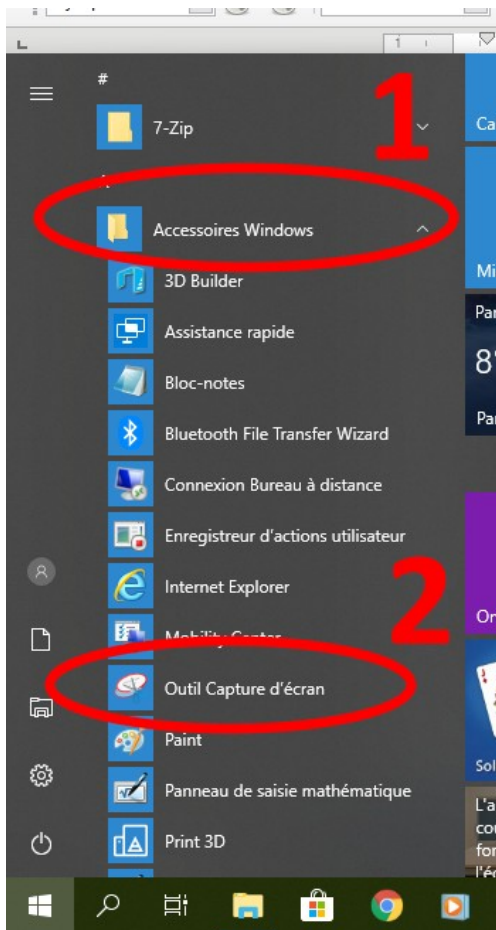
#

7-Zip

1

Accessoires Windows

3D Builder

Assistance rapide

Bloc-notes

Bluetooth File Transfer Wizard

Connexion Bureau à distance

Enregistreur d'actions utilisateur

Internet Explorer

2

Mobility Center

Outil Capture d'écran

Paint

Panneau de saisie mathématique

Print 3D

Ca

Mi

Pa

8

Pa

Or

Sol

L'a
co
for
l'é